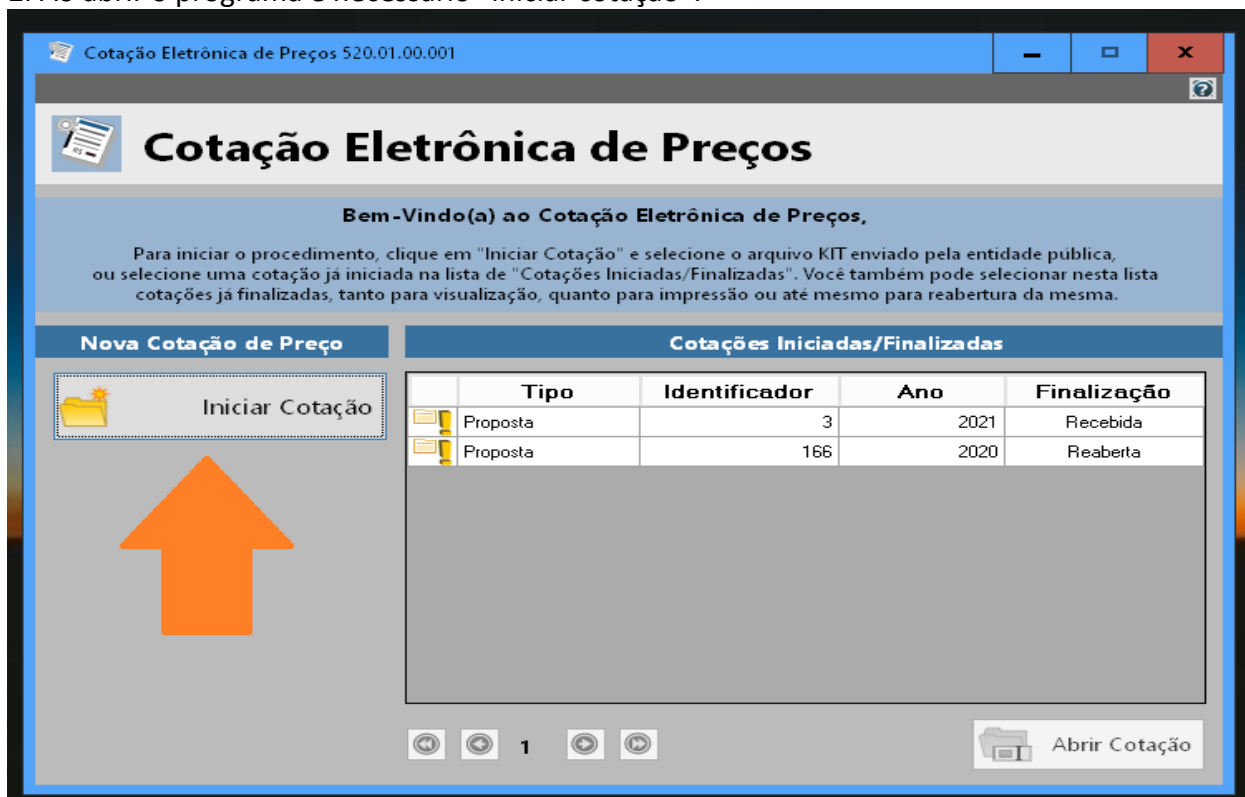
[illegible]

Cotação Eletrônica de Preços 520.01.00.001

Cotação Eletrônica de Preços

Bem-Vindo(a) ao Cotação Eletrônica de Preços,

Para iniciar o procedimento, clique em "Iniciar Cotação" e selecione o arquivo KIT enviado pela entidade pública, ou selecione uma cotação já iniciada na lista de "Cotações Iniciadas/Finalizadas". Você também pode selecionar nesta lista cotações já finalizadas, tanto para visualização, quanto para impressão ou até mesmo para reabertura da mesma.

Nova Cotação de Preço

Iniciar Cotação

Cotações Iniciadas/Finalizadas

| | Tipo | Identificador | Ano | Finalização |
|---|---|---|---|---|
| | Proposta | 3 | 2021 | Recebida |
| | Proposta | 166 | 2020 | Reaberta |

1

Abrir Cotação